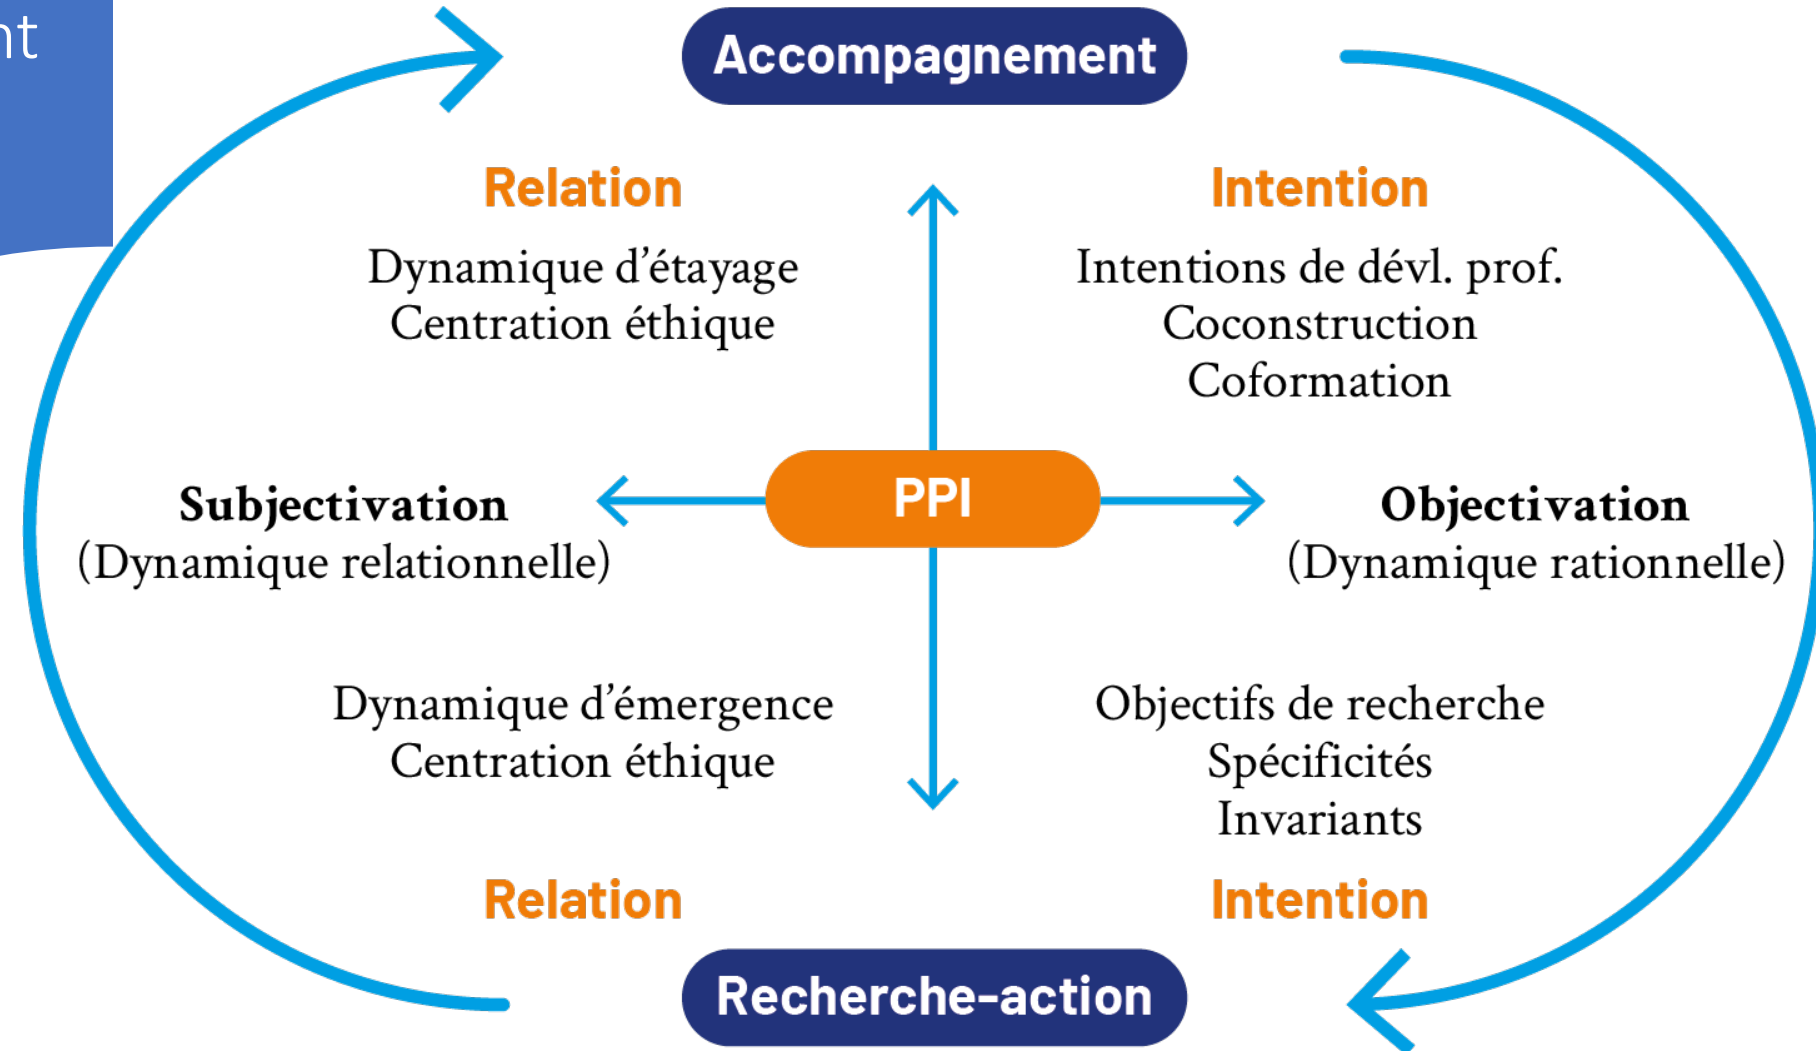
nt

Accompagnement

Relation

Dynamique d’étayage
Centration éthique

Intention

Intentions de dévl. prof.
Coconstruction
Coformation

Subjectivation
(Dynamique relationnelle)

PPI

Objectivation
(Dynamique rationnelle)

Dynamique d’émergence
Centration éthique

Objectifs de recherche
Spécificités
Invariants

Relation

Intention

Recherche-action